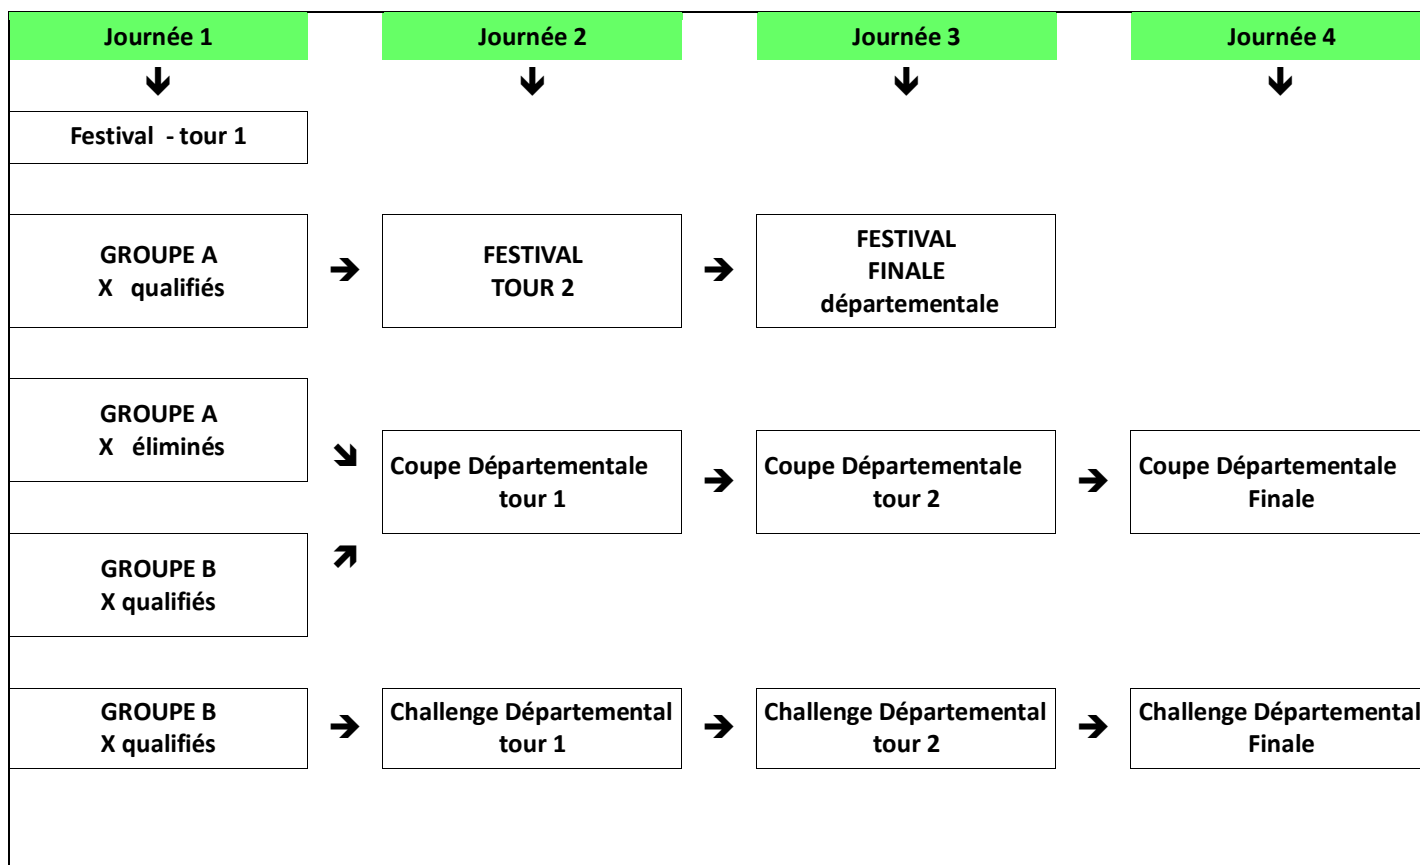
Journée 1

Journée 2

Journée 3

Journée 4

Festival - tour 1

GROUPE A
X qualifiés

FESTIVAL
TOUR 2

FESTIVAL
FINALE
départementale

GROUPE A
X éliminés

Coupe Départementale
tour 1

Coupe Départementale
tour 2

Coupe Départementale
Finale

GROUPE B
X qualifiés

GROUPE B
X qualifiés

Challenge Départemental
tour 1

Challenge Départemental
tour 2

Challenge Départemental
Finale